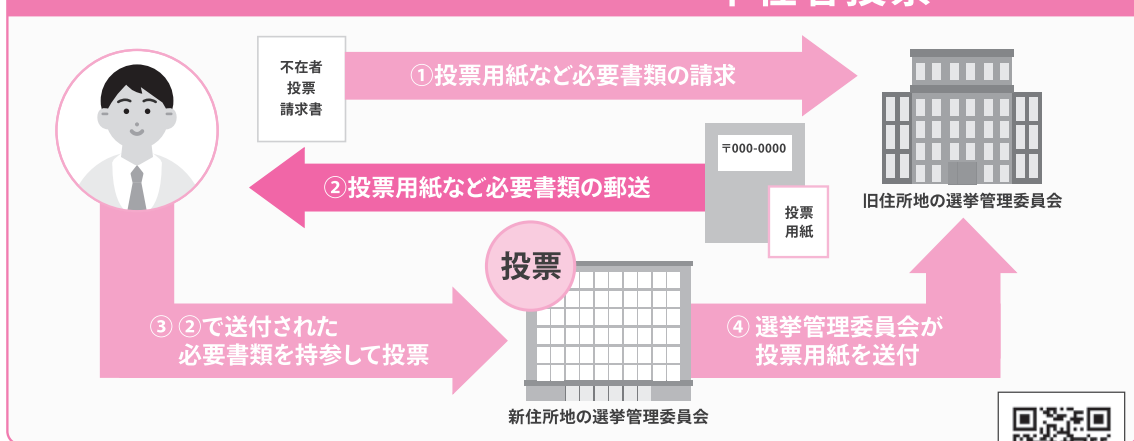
不在者投票

不在者
投票
請求書

①投票用紙など必要書類の請求

〒000-0000

②投票用紙など必要書類の郵送

投票
用紙

旧住所地の選挙管理委員会

投票

③ ②で送付された必要書類を持参して投票

④ 選挙管理委員会が投票用紙を送付

新住所地の選挙管理委員会